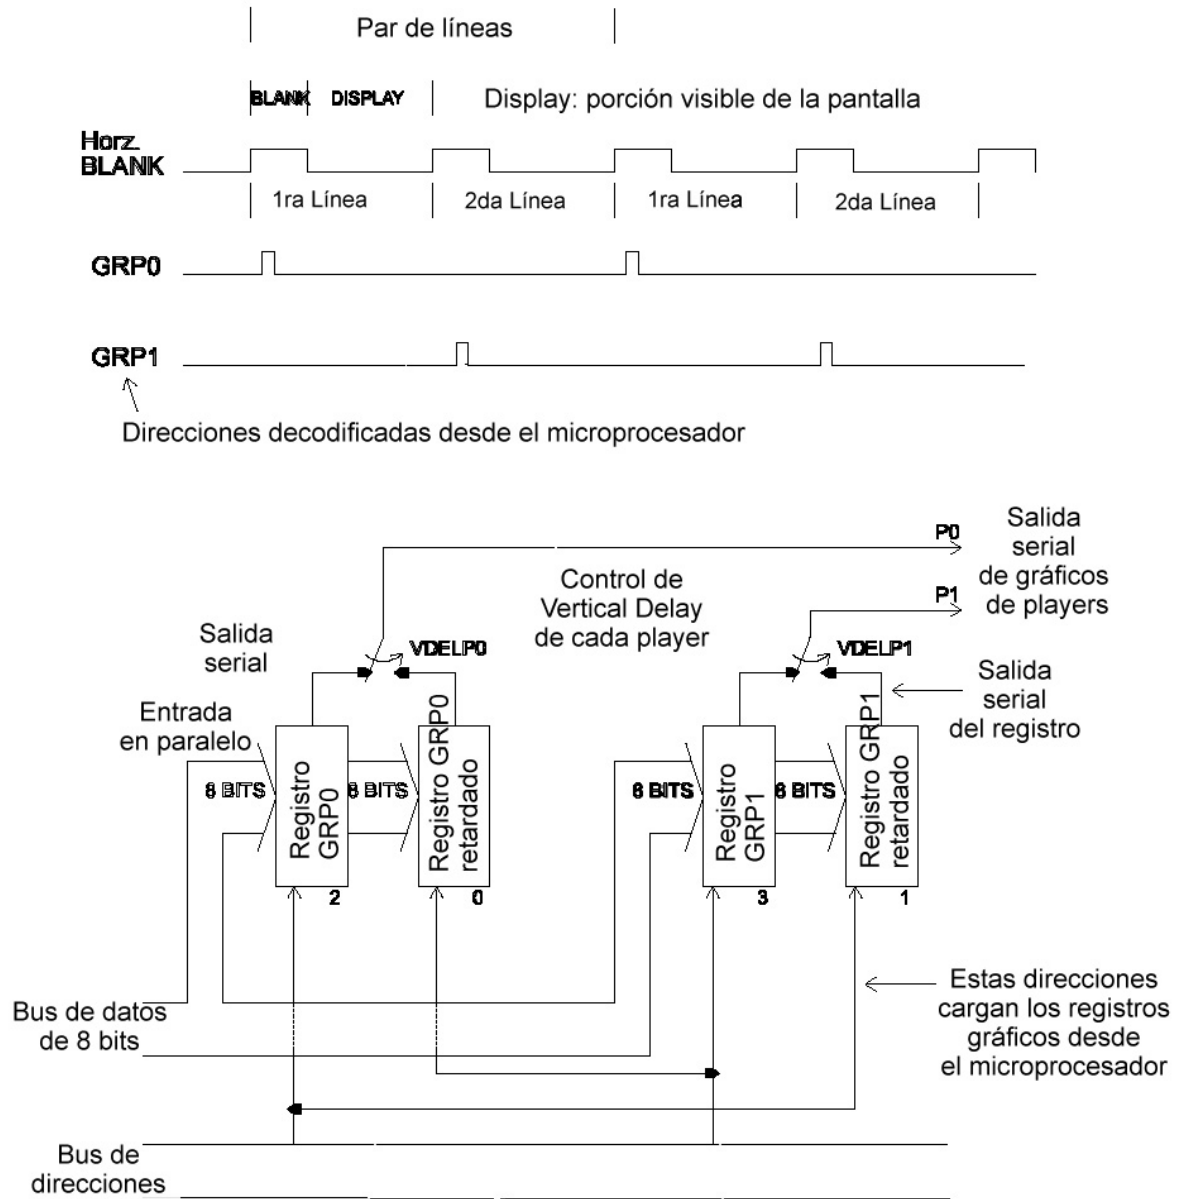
Par de líneas

BLANK DISPLAY

Display: porción visible de la pantalla

Horz. BLANK

1ra Línea

2da Línea

1ra Línea

2da Línea

GRP0

GRP1

Direcciones decodificadas desde el microprocesador

P0

Salida serial de gráficos de players

P1

Control de Vertical Delay de cada player

Salida serial

VDELP0

VDELP1

Salida serial del registro

Entrada en paralelo

8 BITS

Registro GRP0

2

8 BITS

Registro GRP0 retardado

0

8 BITS

Registro GRP1

3

8 BITS

Registro GRP1 retardado

1

Estas direcciones cargan los registros gráficos desde el microprocesador

Bus de datos de 8 bits

Bus de direcciones